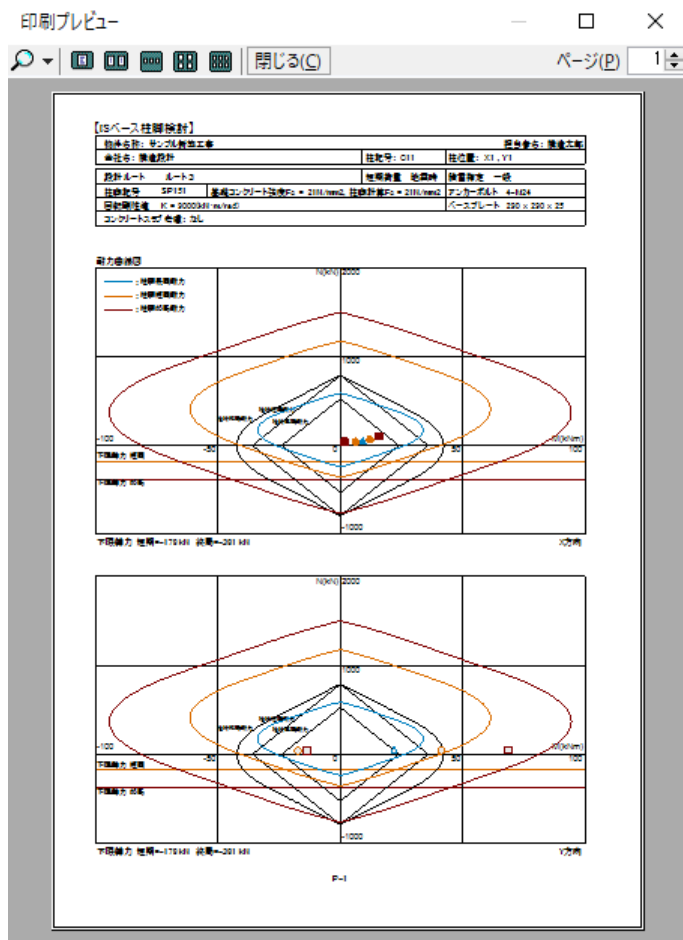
印刷プレビュー

閉じる(C)

ページ(P) 1

【ISベース柱脚検討】

物件名称: サンプル鉄骨工事

担当者名: 建築太郎

会社名: 建築設計

柱記号: C11

柱位置: X1, Y1

設計ルート ルート3

柱脚設計 地震時

検査指定 一般

柱脚記号 SP151

基礎コンクリート強度Fc = 21N/mm2, 柱脚計算Fc = 21N/mm2

アンカーボルト 4-M24

回転剛性値 K = 3000(kN·m/rad)

ベースプレート 290 × 290 × 25

コンクリートスラブ 考慮: なし

耐力曲線図

N(kN) 2000

: 柱脚長期耐力

: 柱脚短期耐力

: 柱脚終局耐力

1000

-100

-50

0

50

100

M(kN·m)

下限軸力 短期

下限軸力 終局

-1000

下限軸力 短期=-179 kN 終局=-281 kN

X方向

N(kN) 2000

1000

-100

-50

0

50

100

M(kN·m)

下限軸力 短期

下限軸力 終局

-1000

下限軸力 短期=-179 kN 終局=-281 kN

Y方向

P-1